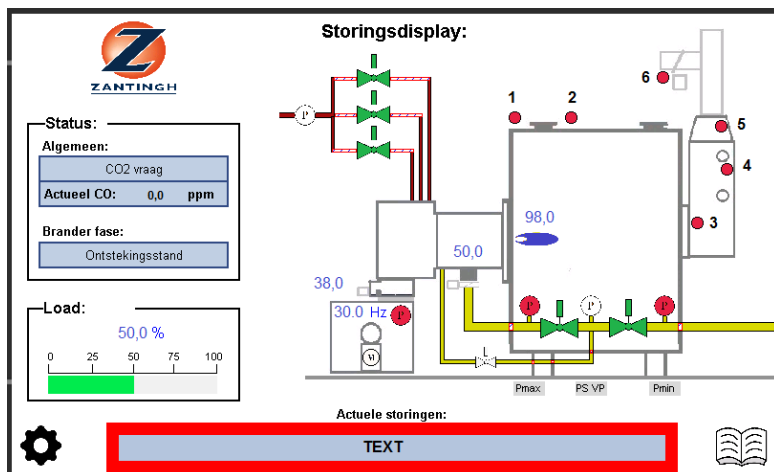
ZANTINGH

Storingsdisplay:

Status:
Algemeen:
CO2 vraag
Actueel CO: 0,0 ppm
Brander fase:
Ontstekingsstand

Load:
50,0 %
0 25 50 75 100

P
1
2
6
5
4
3
98,0
50,0
38,0
30.0 Hz
P
M
P
P
P
L
Pmax
PS VP
Pmin

Actuele storingen:
TEXT